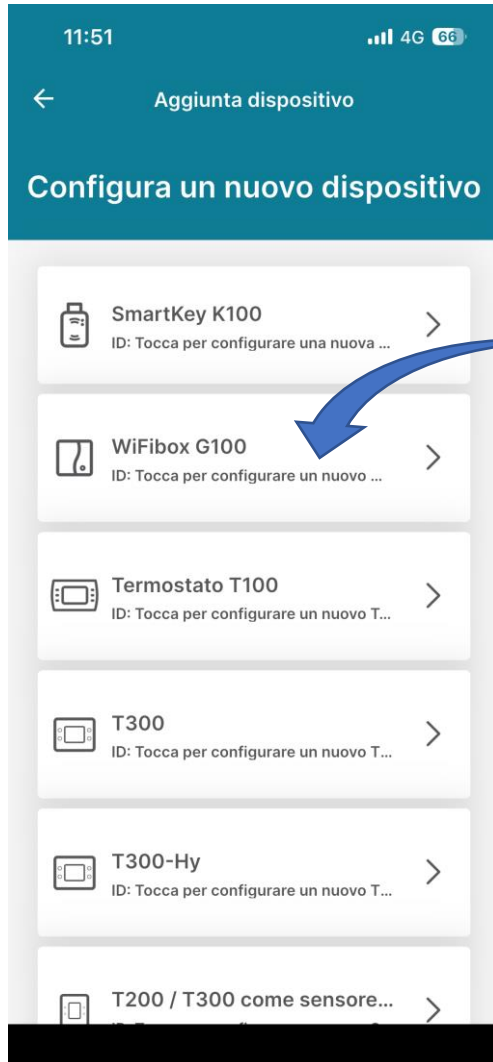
11:51

4G 66

Aggiunta dispositivo

Configura un nuovo dispositivo

SmartKey K100
ID: Tocca per configurare una nuova ...

WiFibox G100
ID: Tocca per configurare un nuovo ...

Termostato T100
ID: Tocca per configurare un nuovo T...

T300
ID: Tocca per configurare un nuovo T...

T300-Hy
ID: Tocca per configurare un nuovo T...

T200 / T300 come sensore...
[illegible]